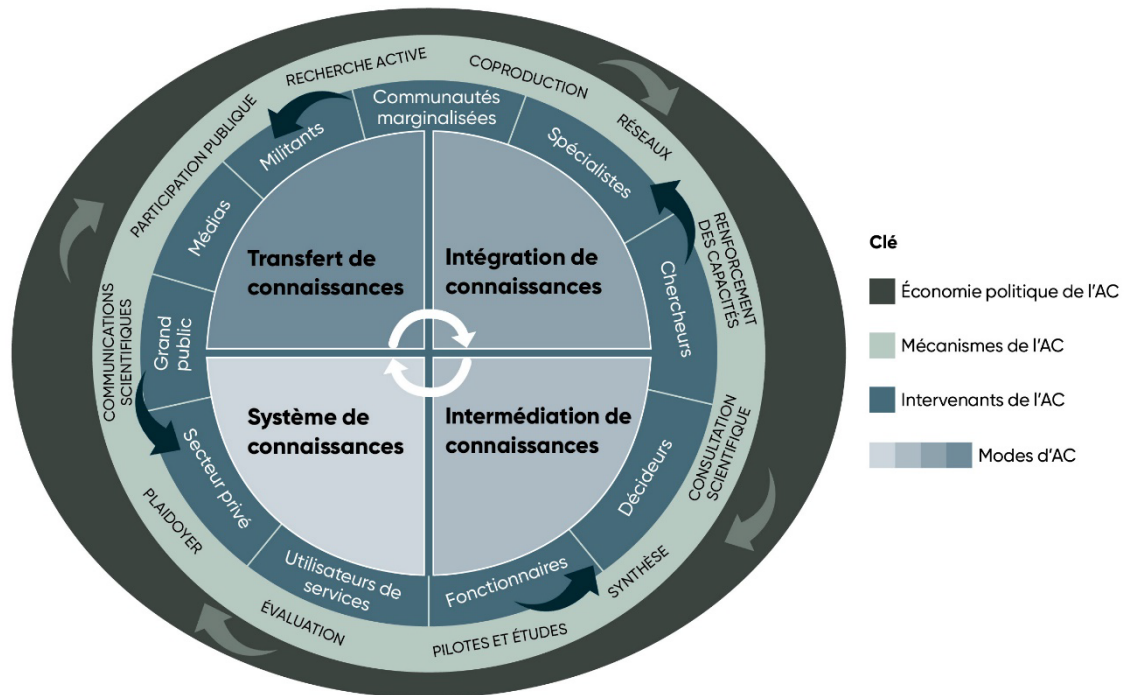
RECHERCHE ACTIVE
COPRODUCTION
RÉSEAUX
RENFORCEMENT DES CAPACITÉS
CONSULTATION SCIENTIFIQUE
SYNTHÈSE
PILOTES ET ÉTUDES
ÉVALUATION
PLAIDOYER
COMMUNICATIONS SCIENTIFIQUES
PARTICIPATION PUBLIQUE

Communautés marginalisées
Spécialistes
Chercheurs
Décideurs
Fonctionnaires
Utilisateurs de services
Secteur privé
Grand public
Médias
Militants

Transfert de connaissances
Intégration de connaissances
Système de connaissances
Intermédiation de connaissances

Clé
Économie politique de l'AC
Mécanismes de l'AC
Intervenants de l'AC
Modes d'AC